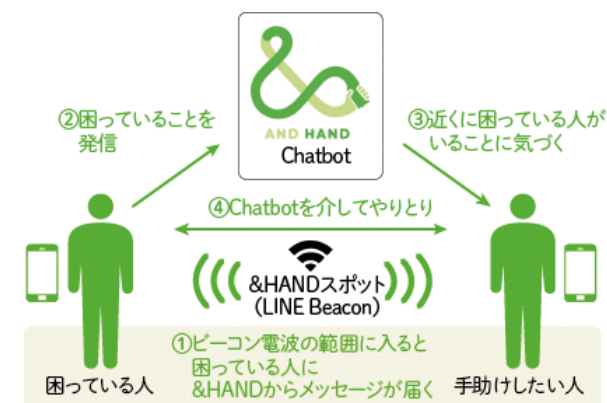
AND HAND
Chatbot

②困っていることを発信

③近くに困っている人がいることに気づく

④Chatbotを介してやりとり

&HANDスポット
(LINE Beacon)

①ビーコン電波の範囲に入ると困っている人に&HANDからメッセージが届く

困っている人

手助けしたい人